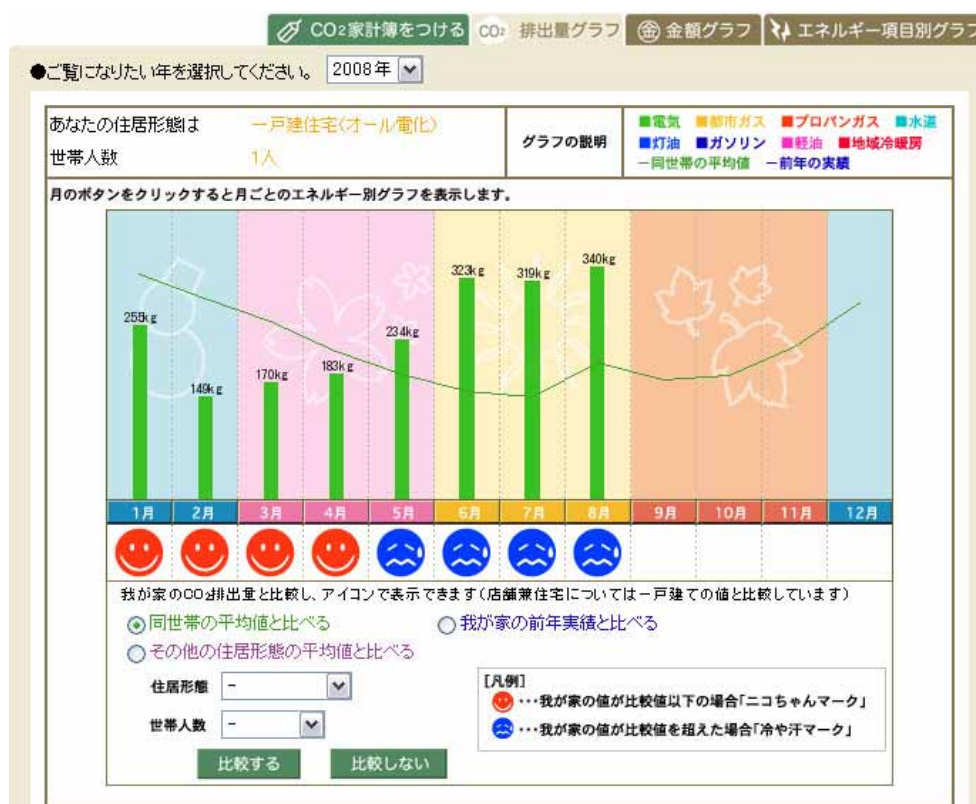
CO₂家計簿をつける | CO₂ 排出量グラフ | 金額グラフ | エネルギー項目別グラフ

●ご覧になりたい年を選択してください。 2008年

| あなたの住居形態は | 一戸建住宅(オール電化) | グラフの説明 | ■電気 ■都市ガス ■プロパンガス ■水道 ■灯油 ■ガソリン ■軽油 ■地域冷暖房 ー同世帯の平均値 ー前年の実績 |
|---|---|---|---|
| 世帯人数 | 1人 | | |

月のボタンをクリックすると月ごとのエネルギー別グラフを表示します。

255kg
149kg
170kg
183kg
234kg
323kg
319kg
340kg

1月 2月 3月 4月 5月 6月 7月 8月 9月 10月 11月 12月

我が家のCO₂排出量と比較し、アイコンで表示できます(店舗兼住宅については一戸建ての値と比較しています)

同世帯の平均値と比べる
我が家の前年実績と比べる
その他の住居形態の平均値と比べる

住居形態 -
世帯人数 -

[凡例]
・・・我が家の値が比較値以下の場合「ニコちゃんマーク」
・・・我が家の値が比較値を超えた場合「冷や汗マーク」

比較する 比較しない